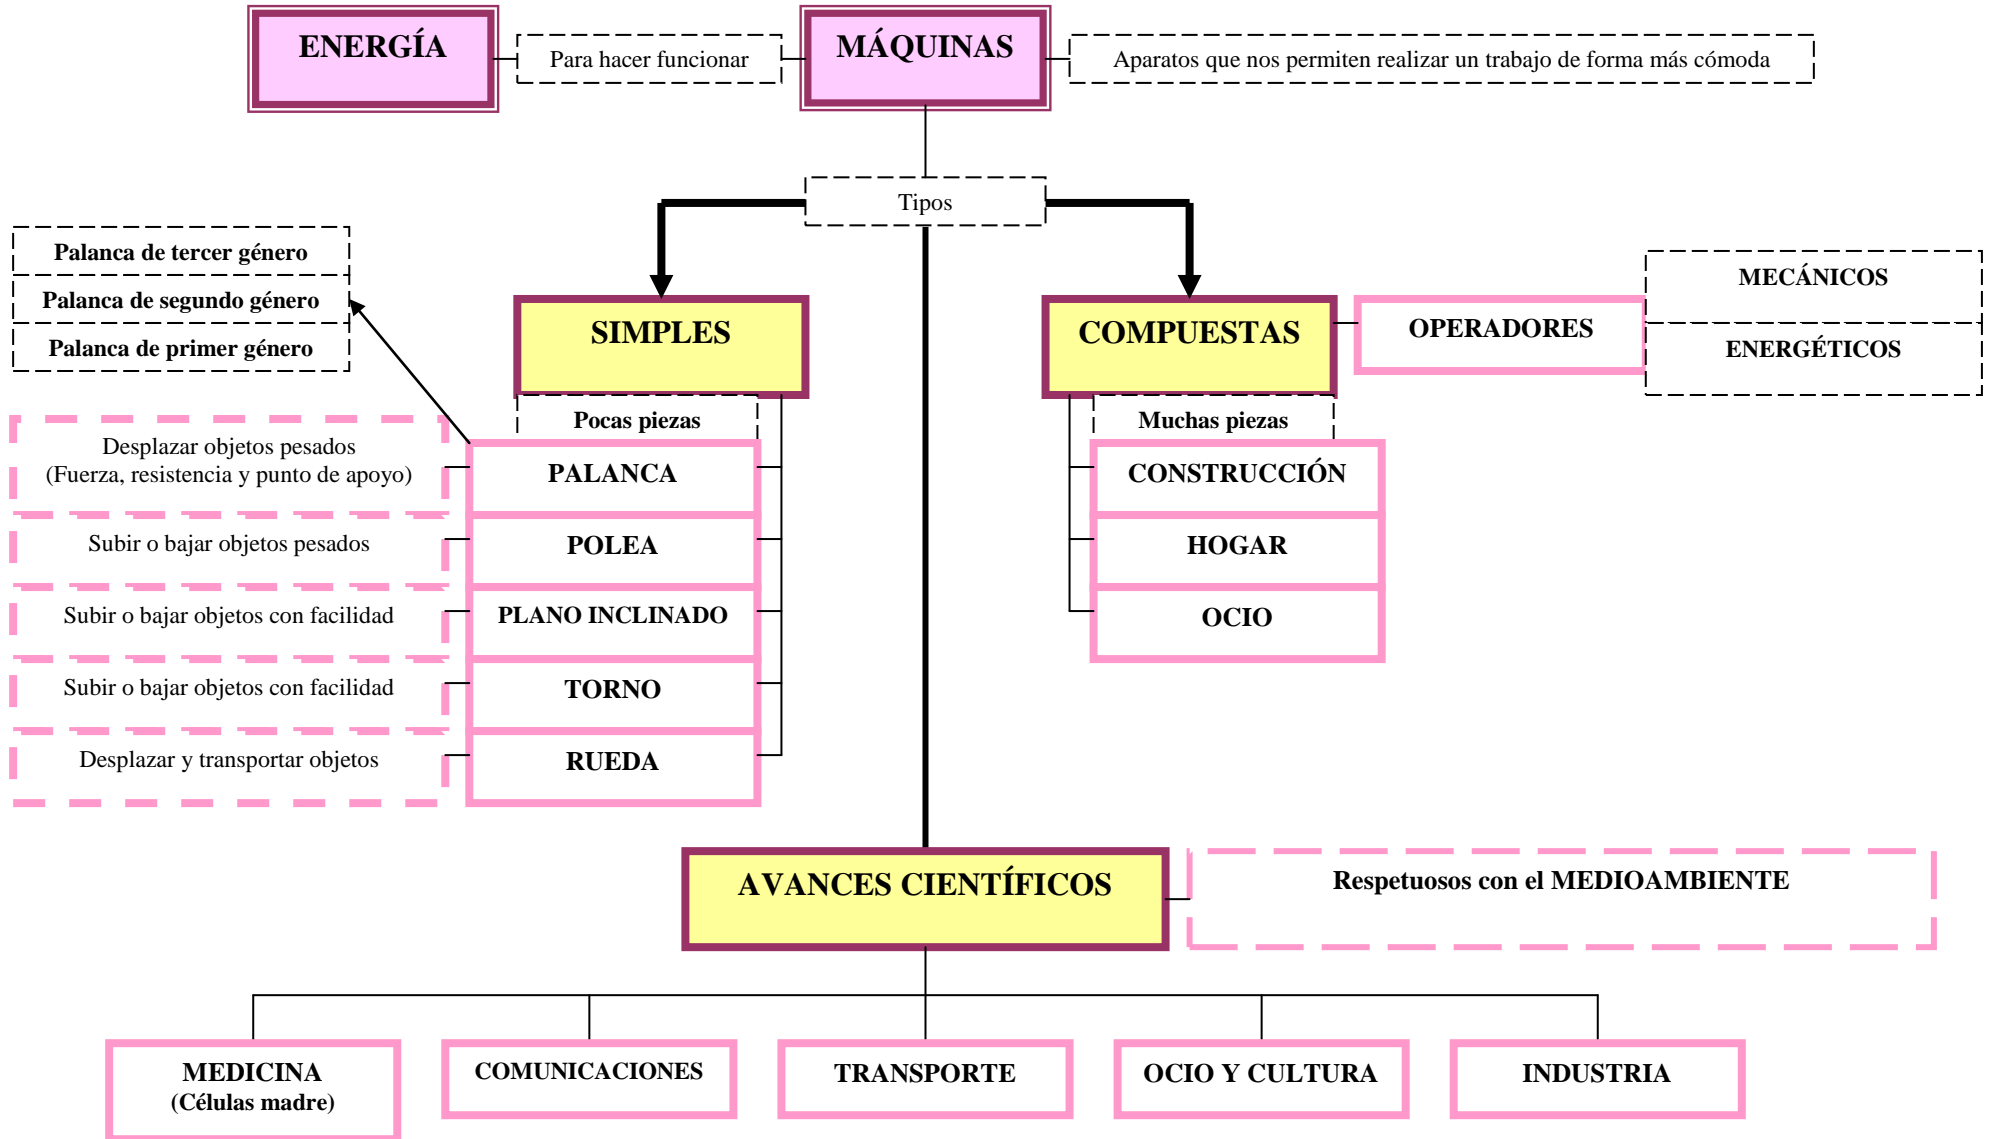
ENERGÍA

Para hacer funcionar

MÁQUINAS

Aparatos que nos permiten realizar un trabajo de forma más cómoda

Tipos

Palanca de tercer género
Palanca de segundo género
Palanca de primer género

SIMPLES

Pocas piezas

Desplazar objetos pesados (Fuerza, resistencia y punto de apoyo)
PALANCA

Subir o bajar objetos pesados
POLEA

Subir o bajar objetos con facilidad
PLANO INCLINADO

Subir o bajar objetos con facilidad
TORNO

Desplazar y transportar objetos
RUEDA

COMPUESTAS

OPERADORES

MECÁNICOS
ENERGÉTICOS

Muchas piezas

CONSTRUCCIÓN
HOGAR
OCIO

AVANCES CIENTÍFICOS

Respetuosos con el MEDIOAMBIENTE

MEDICINA (Células madre)
COMUNICACIONES
TRANSPORTE
OCIO Y CULTURA
INDUSTRIA